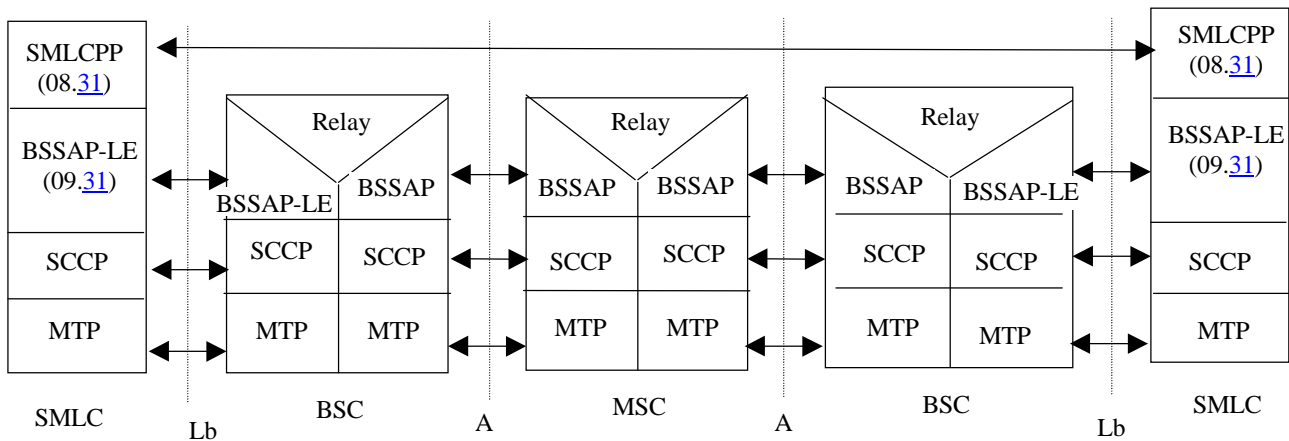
SMLCPP (08.31)

BSSAP-LE (09.31)

SCCP

MTP

SMLC

Lb

Relay

BSSAP-LE

BSSAP

SCCP

SCCP

MTP

MTP

BSC

A

Relay

BSSAP

BSSAP

SCCP

SCCP

MTP

MTP

MSC

A

Relay

BSSAP

BSSAP-LE

SCCP

SCCP

MTP

MTP

BSC

Lb

SMLCPP (08.31)

BSSAP-LE (09.31)

SCCP

MTP

SMLC